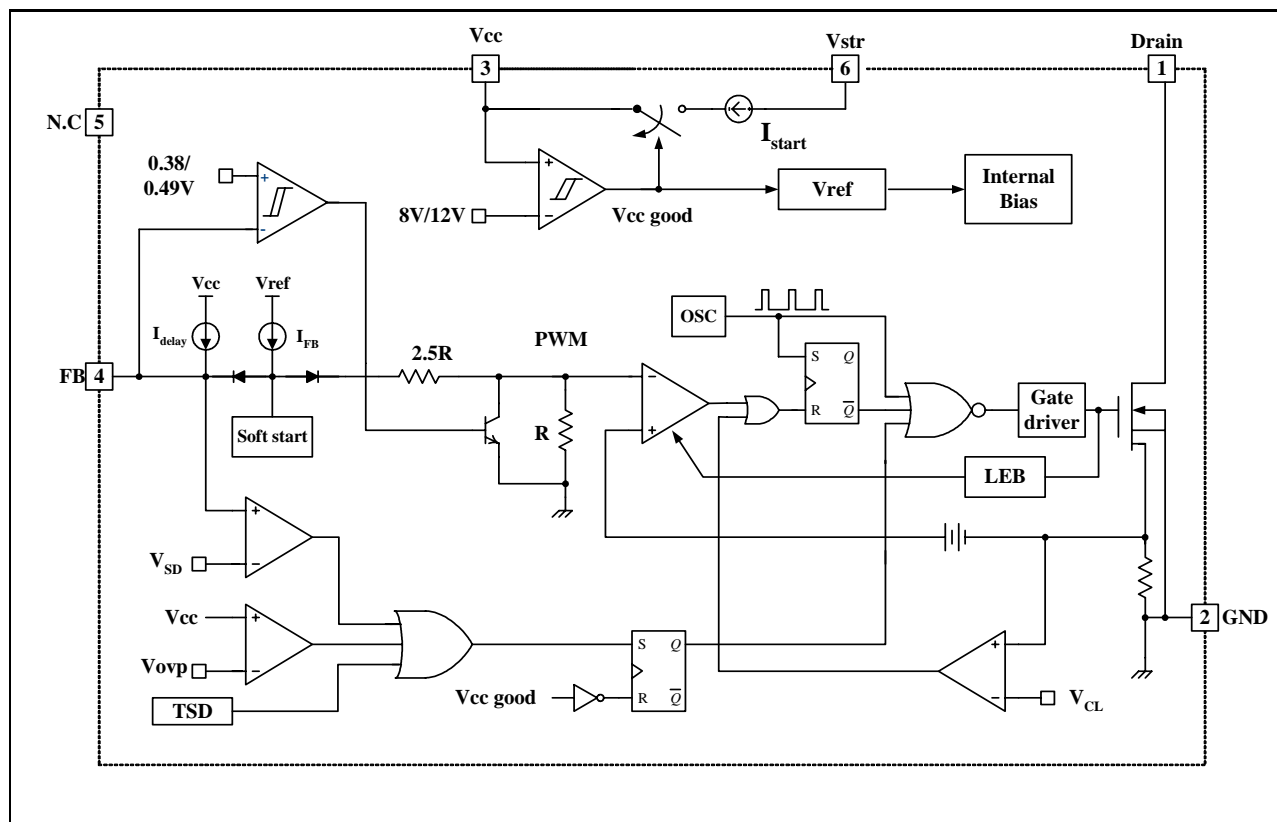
Vcc
3
Vstr
6
Drain
1
N.C 5
$I_{start}$
0.38/ 0.49V
+
-
+
-
8V/12V
Vcc good
Vref
Internal Bias
Vcc
Vref
$I_{delay}$
$I_{FB}$
OSC
FB 4
2.5R
PWM
S
Q
R
$\overline{Q}$
-
+
Gate driver
Soft start
R
LEB
+
-
$V_{SD}$
Vcc
+
-
Vovp
S
Q
R
$\overline{Q}$
+
-
2 GND
TSD
Vcc good
$V_{CL}$